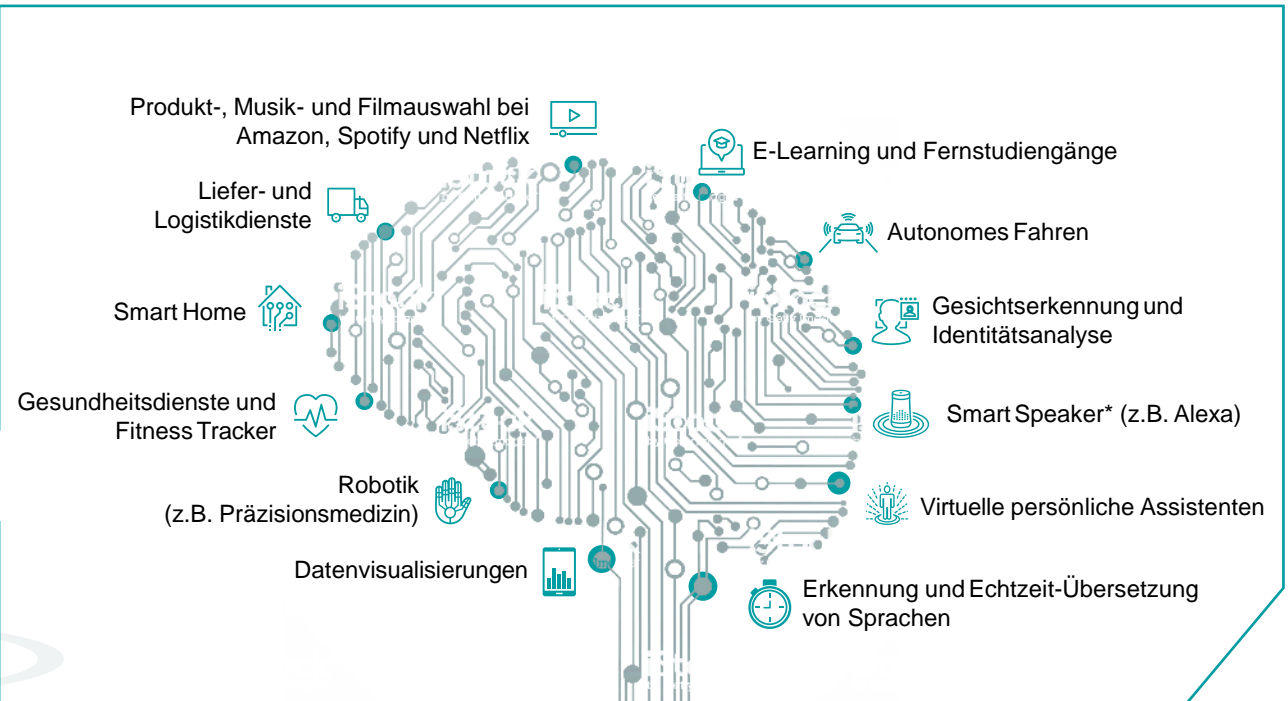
Produkt-, Musik- und Filmauswahl bei Amazon, Spotify und Netflix

E-Learning und Fernstudiengänge

Liefer- und Logistikdienste

Autonomes Fahren

Smart Home

Gesichtserkennung und Identitätsanalyse

Gesundheitsdienste und Fitness Tracker

Smart Speaker* (z.B. Alexa)

Robotik (z.B. Präzisionsmedizin)

Virtuelle persönliche Assistenten

Datenvisualisierungen

Erkennung und Echtzeit-Übersetzung von Sprachen